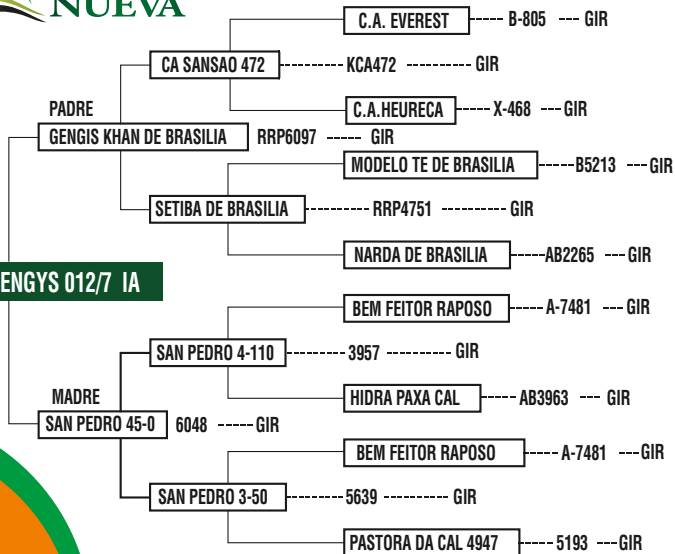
NUEVA

C.A. EVEREST ----- B-805 --- GIR

CA SANSAO 472 --------- KCA472 ---------- GIR

C.A.HEURECA ----- X-468 --- GIR

PADRE
GENGIS KHAN DE BRASILIA RRP6097 ----- GIR

MODELO TE DE BRASILIA -----B5213 --- GIR

SETIBA DE BRASILIA ---------- RRP4751 ---------- GIR

NARDA DE BRASILIA -----AB2265 --- GIR

ENGYS 012/7 IA

BEM FEITOR RAPOSO ----- A-7481 --- GIR

SAN PEDRO 4-110 --------- 3957 ---------- GIR

HIDRA PAXA CAL ----- AB3963 --- GIR

MADRE
SAN PEDRO 45-0 6048 ----- GIR

BEM FEITOR RAPOSO ----- A-7481 --- GIR

SAN PEDRO 3-50 --------- 5639 ---------- GIR

PASTORA DA CAL 4947 ----- 5193 --- GIR